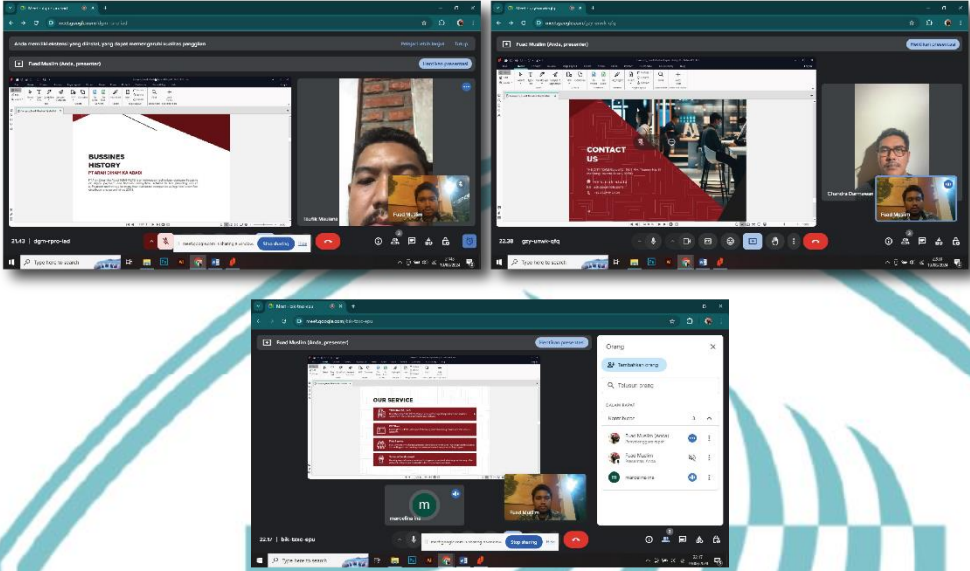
meet.google.com/dgm-rpro-iad

Anda memiliki ekstensi yang diinstal, yang dapat memengaruhi kualitas panggilan

Fuad Muslim (Anda, presenter)

Hentikan presentasi

BUSSINES HISTORY

PT ARAH DHAYIKA MAKI

Fuad Muslim

21.42 | dgm-rpro-iad

Stop sharing

Hide

Type here to search

meet.google.com/gzy-uwwk-qfq

Fuad Muslim (Anda, presenter)

Hentikan presentasi

CONTACT US

Chandra Darmawan

Fuad Muslim

22.28 gzy-uwwk-qfq

Type here to search

Meet - bik-tzoc-epu

meet.google.com/bik-tzoc-epu

Fuad Muslim (Anda, presenter)

Hentikan presentasi

OUR SERVICE

Orang

Tambahkan orang

Telusuri orang

DALAM RAPAT

Kontributor

Fuad Muslim (Anda)
Penyelenggara rapat

Fuad Muslim
Presentasi (Anda)

marcelina ms

m

marcelina ms

Fuad Muslim

22.17 | bik-tzoc-epu

Stop sharing

Hide

Type here to search